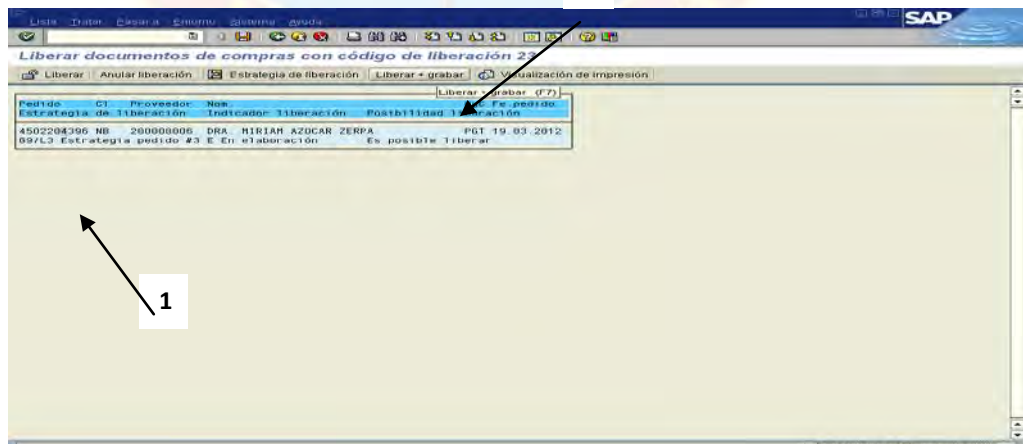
Lista Tratar Pasar a Entorno Sistema Ayuda

SAP

Liberar documentos de compras con código de liberación 23

Liberar | Anular liberación | Estrategia de liberación | Liberar + grabar | Visualización de impresión

Liberar + grabar (F7)

Pedido Cl. Proveedor Nom. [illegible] Fe.pedido
Estrategia de liberación Indicador liberación Posibilidad liberación

4502204396 NB 200000006 DRA. MIRIAM AZOCAR ZERPA PGT 19.03.2012
09/L3 Estrategia pedido #3 E En elaboración Es posible liberar

1